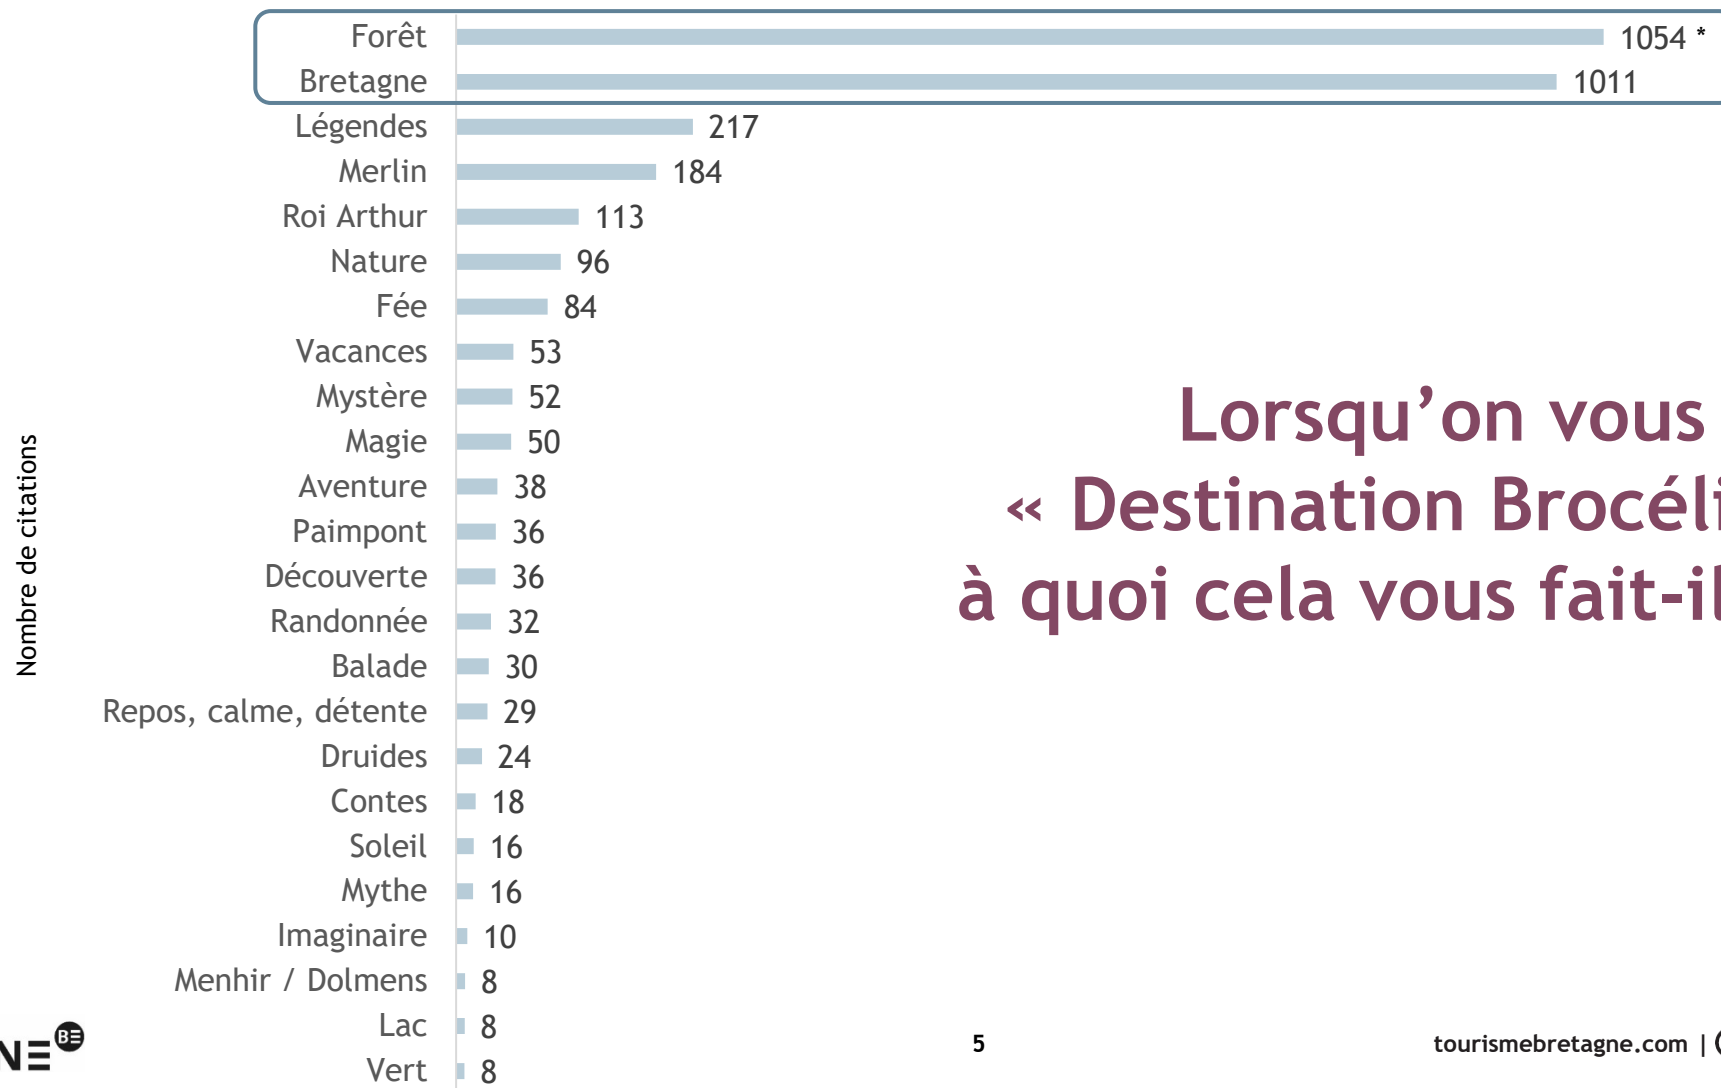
Lorsqu’on vous
« Destination Brocéli
à quoi cela vous fait-il

Nombre de citations

| | |
|---|---|
| Forêt | 1054 * |
| Bretagne | 1011 |
| Légendes | 217 |
| Merlin | 184 |
| Roi Arthur | 113 |
| Nature | 96 |
| Fée | 84 |
| Vacances | 53 |
| Mystère | 52 |
| Magie | 50 |
| Aventure | 38 |
| Paimpont | 36 |
| Découverte | 36 |
| Randonnée | 32 |
| Balade | 30 |
| Repos, calme, détente | 29 |
| Druides | 24 |
| Contes | 18 |
| Soleil | 16 |
| Mythe | 16 |
| Imaginaire | 10 |
| Menhir / Dolmens | 8 |
| Lac | 8 |
| Vert | 8 |

NE BE

5

tourismebretagne.com |